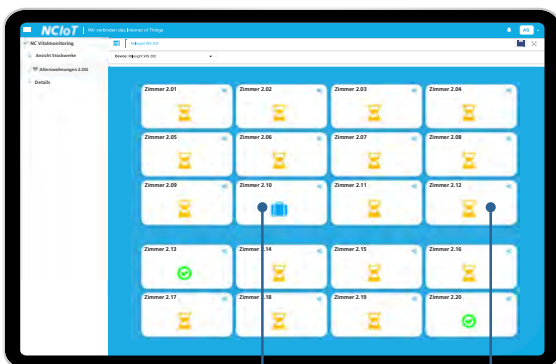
NCIoT | Wir verbinden das Internet of Things

AS

NC Vitalmonitoring

Ansicht Stockwerke

Alarmmeldungen 2.OG

Details

Zimmer 2.01

Zimmer 2.02

Zimmer 2.03

Zimmer 2.04

Zimmer 2.05

Zimmer 2.06

Zimmer 2.07

Zimmer 2.08

Zimmer 2.09

Zimmer 2.10

Zimmer 2.11

Zimmer 2.12

Zimmer 2.13

Zimmer 2.14

Zimmer 2.15

Zimmer 2.16

Zimmer 2.17

Zimmer 2.18

Zimmer 2.19

Zimmer 2.20